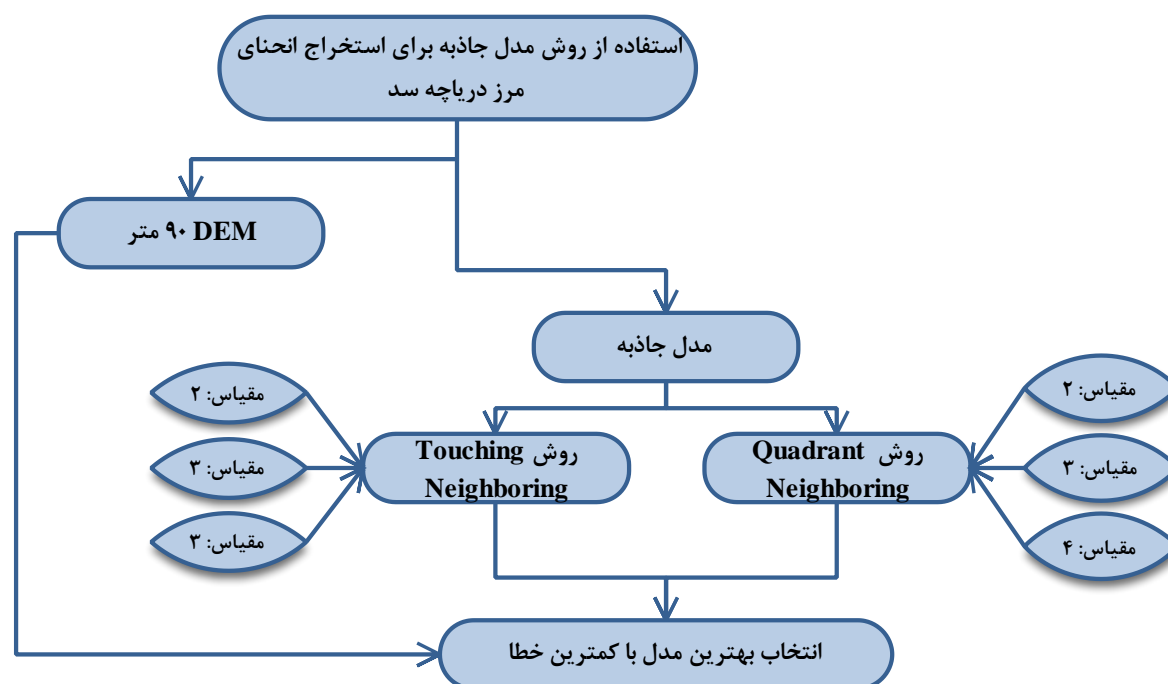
استفاده از روش مدل جاذبه برای استخراج انحنای مرز دریاچه سد

DEM ۹۰ متر

مدل جاذبه

مقیاس: ۲

مقیاس: ۳

مقیاس: ۳

روش Touching Neighboring

روش Quadrant Neighboring

مقیاس: ۲

مقیاس: ۳

مقیاس: ۴

انتخاب بهترین مدل با کمترین خطا